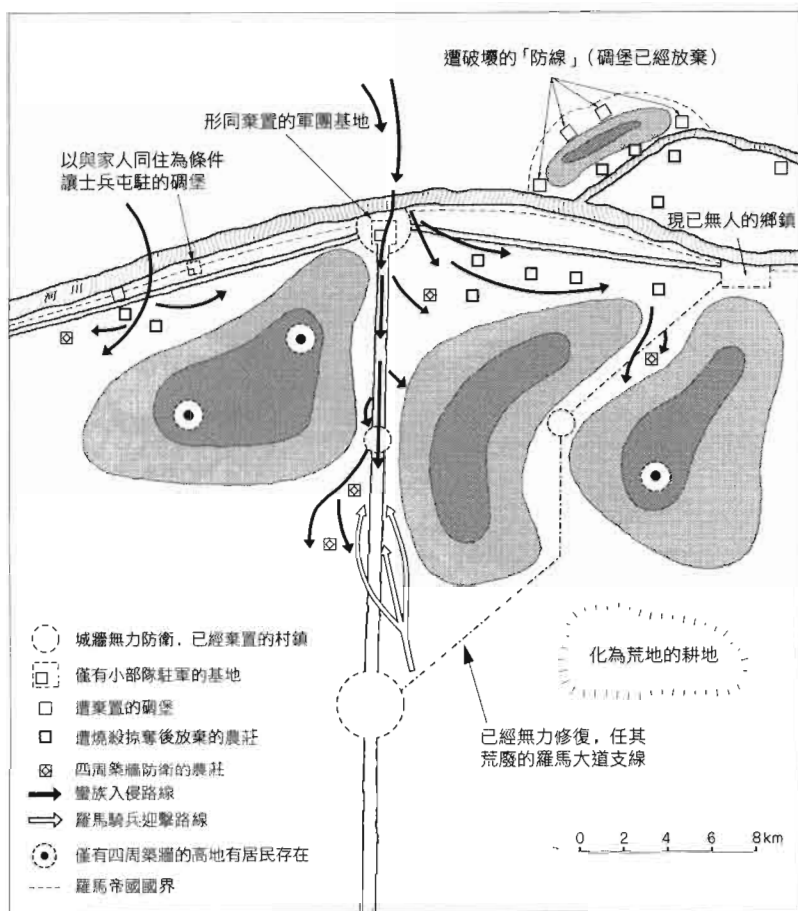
遭破壞的「防線」（碉堡已經放棄）

形同棄置的軍團基地

以與家人同住為條件讓士兵屯駐的碉堡

現已無人的鄉鎮

河川

化為荒地的耕地

已經無力修復，任其荒廢的羅馬大道支線

城牆無力防衛，已經棄置的村鎮
僅有小部隊駐軍的基地
遭棄置的碉堡
遭燒殺掠奪後放棄的農莊
四周築牆防衛的農莊
蠻族入侵路線
羅馬騎兵迎擊路線
僅有四周築牆的高地有居民存在
羅馬帝國國界

0 2 4 6 8km